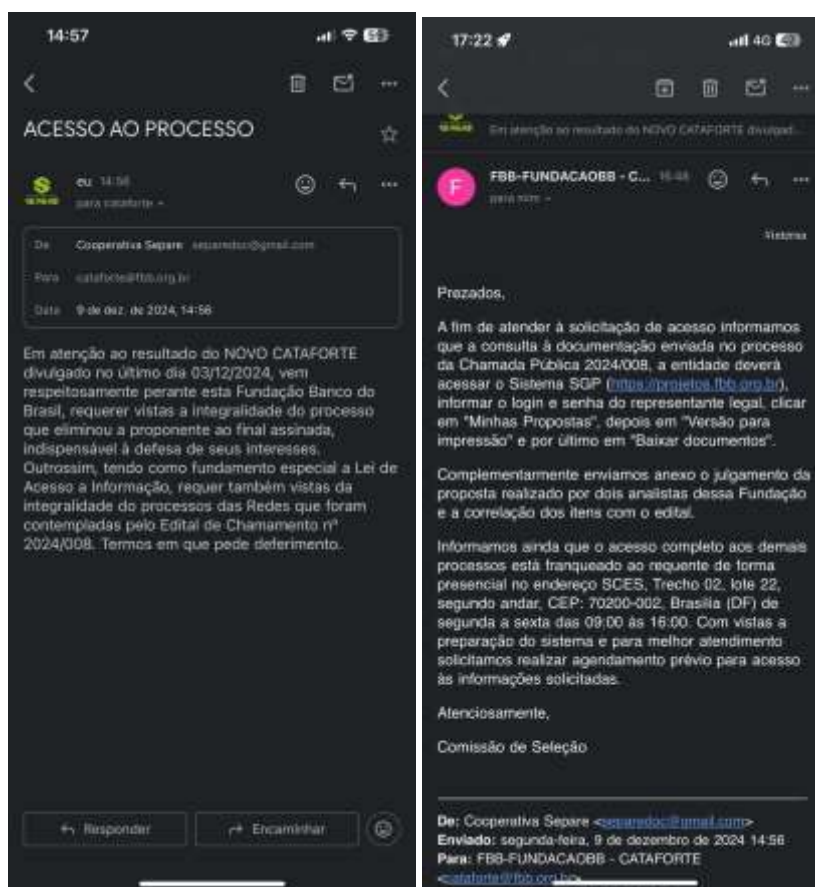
14:57

ACESSO AO PROCESSO

eu 14:56
para cataforte

De Cooperativa Separe separedoc@gmail.com
Para cataforte@fbb.org.br
Data 9 de dez. de 2024, 14:56

Em atenção ao resultado do NOVO CATAFORTE divulgado no último dia 03/12/2024, vem respeitosamente perante esta Fundação Banco do Brasil, requerer vistas a integralidade do processo que eliminou a proponente ao final assinada, indispensável à defesa de seus interesses. Outrossim, tendo como fundamento especial a Lei de Acesso a Informação, requer também vistas da integralidade do processos das Redes que foram contempladas pelo Edital de Chamamento nº 2024/008. Termos em que pede deferimento.

Responder
Encaminhar

17:22

Em atenção ao resultado do NOVO CATAFORTE divulgad...

FBB-FUNDACAOBB - C... 16:48
para mim

Histórico

Prezados,

A fim de atender à solicitação de acesso informamos que a consulta à documentação enviada no processo da Chamada Pública 2024/008, a entidade deverá acessar o Sistema SGP (https://projetos.fbb.org.br), informar o login e senha do representante legal, clicar em "Minhas Propostas", depois em "Versão para impressão" e por último em "Baixar documentos".

Complementarmente enviamos anexo o julgamento da proposta realizado por dois analistas dessa Fundação e a correlação dos itens com o edital.

Informamos ainda que o acesso completo aos demais processos está franqueado ao requente de forma presencial no endereço SCES, Trecho 02, lote 22, segundo andar, CEP: 70200-002, Brasília (DF) de segunda a sexta das 09:00 às 16:00. Com vistas a preparação do sistema e para melhor atendimento solicitamos realizar agendamento prévio para acesso às informações solicitadas.

Atenciosamente,

Comissão de Seleção

De: Cooperativa Separe <separedoc@gmail.com>
Enviado: segunda-feira, 9 de dezembro de 2024 14:56
Para: FBB-FUNDACAOBB - CATAFORTE <cataforte@fbb.org.br>